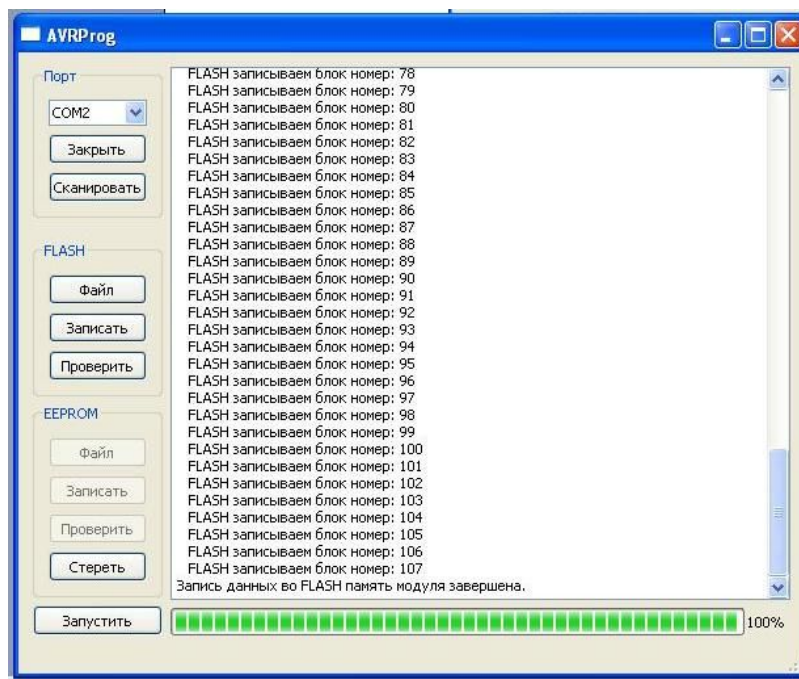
AVRProg

Порт
COM2
Закрыть
Сканировать

FLASH
Файл
Записать
Проверить

EEPROM
Файл
Записать
Проверить
Стереть

Запустить

FLASH записываем блок номер: 78
FLASH записываем блок номер: 79
FLASH записываем блок номер: 80
FLASH записываем блок номер: 81
FLASH записываем блок номер: 82
FLASH записываем блок номер: 83
FLASH записываем блок номер: 84
FLASH записываем блок номер: 85
FLASH записываем блок номер: 86
FLASH записываем блок номер: 87
FLASH записываем блок номер: 88
FLASH записываем блок номер: 89
FLASH записываем блок номер: 90
FLASH записываем блок номер: 91
FLASH записываем блок номер: 92
FLASH записываем блок номер: 93
FLASH записываем блок номер: 94
FLASH записываем блок номер: 95
FLASH записываем блок номер: 96
FLASH записываем блок номер: 97
FLASH записываем блок номер: 98
FLASH записываем блок номер: 99
FLASH записываем блок номер: 100
FLASH записываем блок номер: 101
FLASH записываем блок номер: 102
FLASH записываем блок номер: 103
FLASH записываем блок номер: 104
FLASH записываем блок номер: 105
FLASH записываем блок номер: 106
FLASH записываем блок номер: 107
Запись данных во FLASH память модуля завершена.

100%